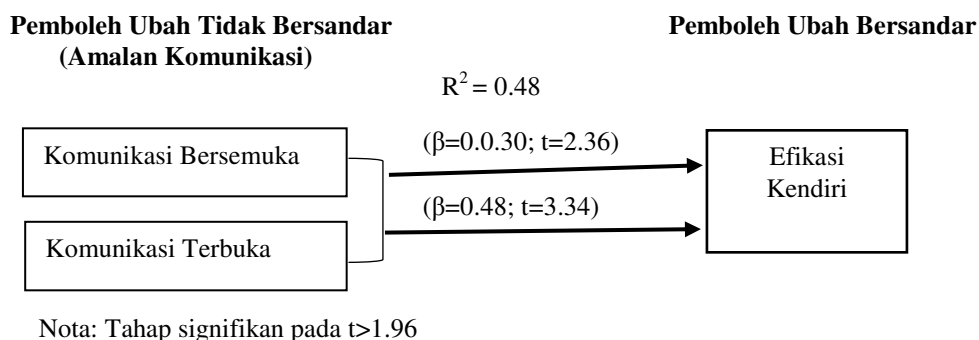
Pemboleh Ubah Tidak Bersandar
(Amalan Komunikasi)

Pemboleh Ubah Bersandar

$R^2 = 0.48$

Komunikasi Bersemuka

Komunikasi Terbuka

(β=0.0.30; t=2.36)

(β=0.48; t=3.34)

Efikasi Kendiri

Nota: Tahap signifikan pada t>1.96